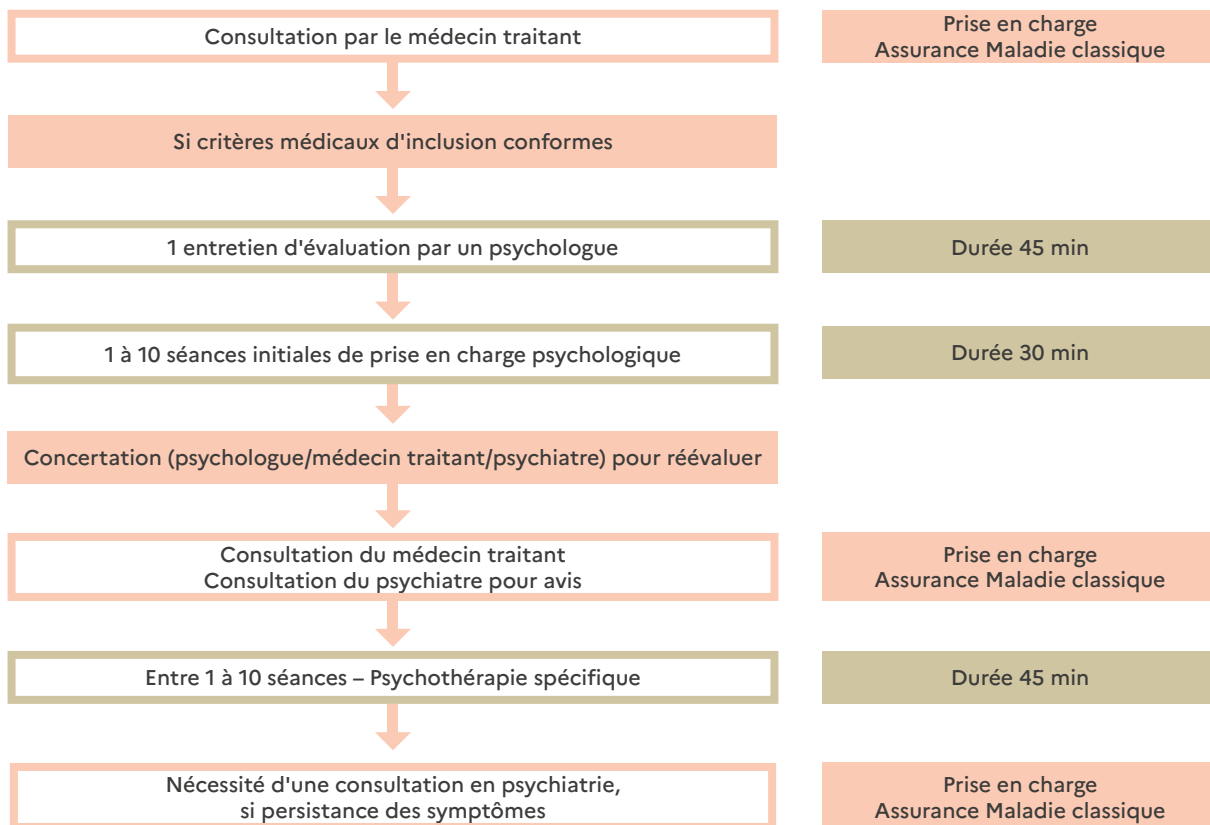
Consultation par le médecin traitant

Prise en charge
Assurance Maladie classique

Si critères médicaux d'inclusion conformes

1 entretien d'évaluation par un psychologue

Durée 45 min

1 à 10 séances initiales de prise en charge psychologique

Durée 30 min

Concertation (psychologue/médecin traitant/psychiatre) pour réévaluer

Consultation du médecin traitant
Consultation du psychiatre pour avis

Prise en charge
Assurance Maladie classique

Entre 1 à 10 séances – Psychothérapie spécifique

Durée 45 min

Nécessité d'une consultation en psychiatrie,
si persistance des symptômes

Prise en charge
Assurance Maladie classique